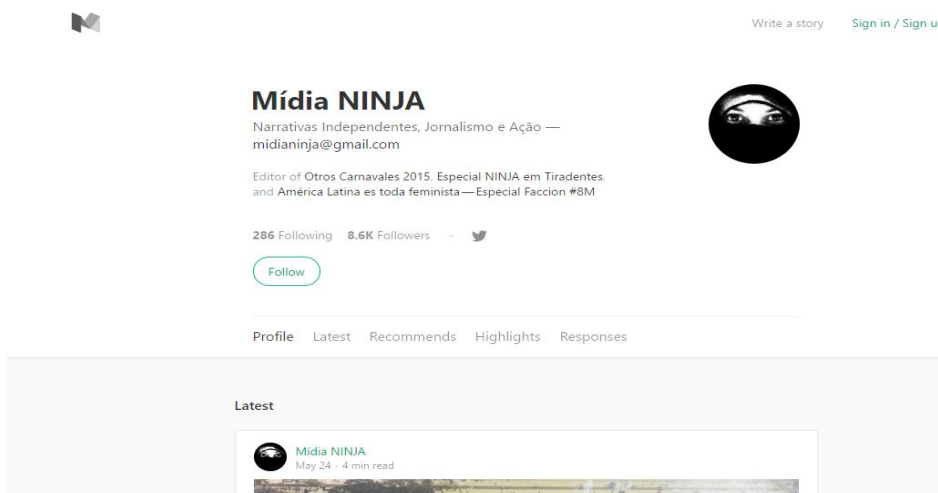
Write a story Sign in / Sign u

Mídia NINJA

Narrativas Independentes, Jornalismo e Ação — midianinja@gmail.com

Editor of Otros Carnavales 2015, Especial NINJA em Tiradentes, and América Latina es toda feminista — Especial Faccion #8M

286 Following 8.6K Followers ·

Follow

Profile Latest Recommends Highlights Responses

Latest

Mídia NINJA
May 24 · 4 min read